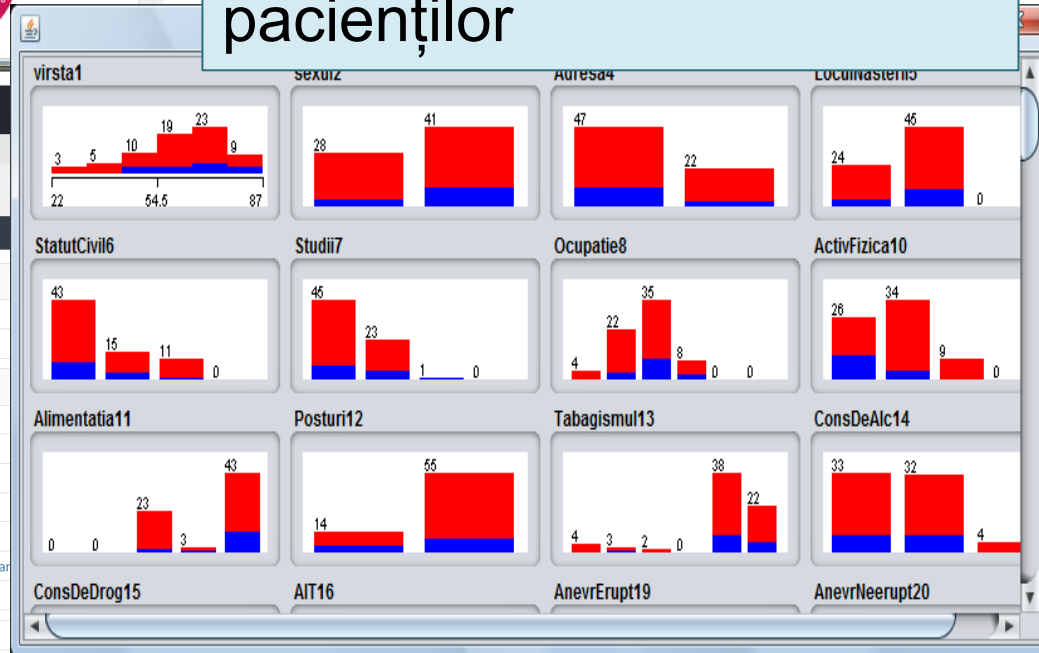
pacienților

virsta1

3 5 10 19 23 9

22 54.5 87

Sexul2

28 41

Adresa4

47 22

LoculNasterii5

24 45 0

StatutCivil6

43 15 11 0

Studii7

46 23 1 0

Ocupatie8

4 22 35 8 0 0

ActivFizica10

26 34 9 0

Alimentatia11

0 0 23 3 43

Posturi12

14 55

Tabagismul13

4 3 2 0 38 22

ConsDeAlc14

33 32 4

ConsDeDrog15

AIT16

AnevrErupt19

AnevrNeerupt20